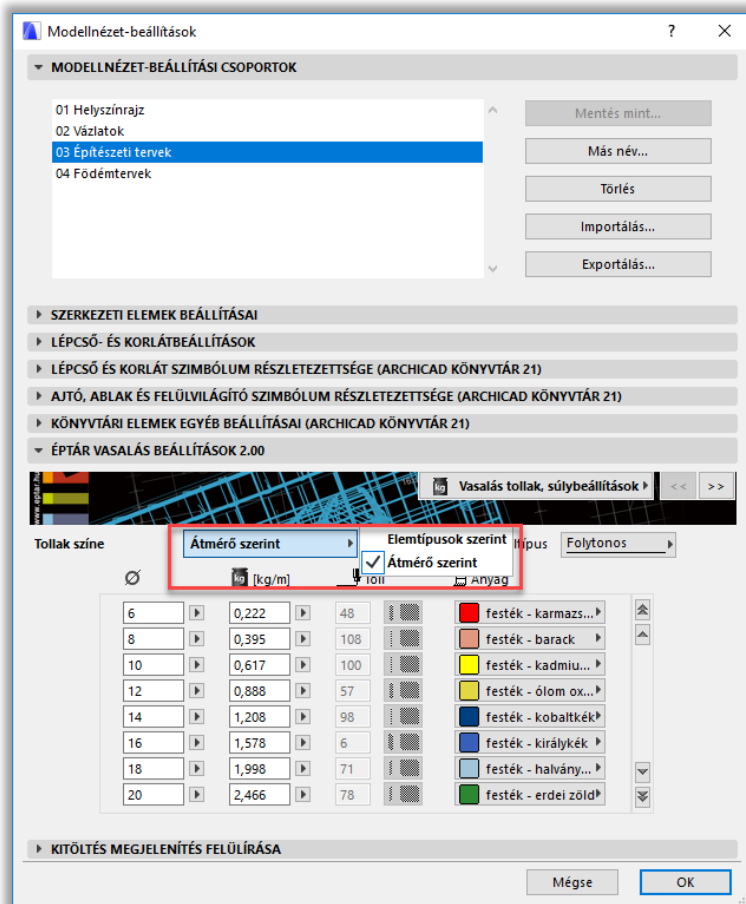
Modellnézet-beállítások ? ✕

MODELLNÉZET-BEÁLLÍTÁSI CSOPORTOK

01 Helyszínrajz
02 Vázlatok
03 Építészeti tervek
04 Födémtervek

Mentés mint...
Más név...
Törlés
Importálás...
Exportálás...

SZERKEZETI ELEMEK BEÁLLÍTÁSAI
LÉPCSŐ- ÉS KORLÁTBEÁLLÍTÁSOK
LÉPCSŐ ÉS KORLÁT SZIMBÓLUM RÉSZLETEZETTSÉGE (ARCHICAD KÖNYVTÁR 21)
AJTÓ, ABLAK ÉS FELÜLVILÁGÍTÓ SZIMBÓLUM RÉSZLETEZETTSÉGE (ARCHICAD KÖNYVTÁR 21)
KÖNYVTÁRI ELEMEK EGYÉB BEÁLLÍTÁSAI (ARCHICAD KÖNYVTÁR 21)
ÉPTÁR VASALÁS BEÁLLÍTÁSOK 2.00

www.eptar.hu

kg Vasalás tollak, súlybeállítások << >>

Tollak színe Átmérő szerint Elemtípusok szerint ✓ Átmérő szerint típus Folytonos

Ø kg [kg/m] Toll Anyag

| | | | | |
|---|---|---|---|---|
| 6 | 0,222 | 48 | | festék - karmazs... |
| 8 | 0,395 | 108 | | festék - barack |
| 10 | 0,617 | 100 | | festék - kadmiu... |
| 12 | 0,888 | 57 | | festék - ólom ox... |
| 14 | 1,208 | 98 | | festék - kobaltkék |
| 16 | 1,578 | 6 | | festék - királykék |
| 18 | 1,998 | 71 | | festék - halvány... |
| 20 | 2,466 | 78 | | festék - erdei zöld |

KITÖLTÉS MEGJELENÍTÉS FELÜLÍRÁSA

Mégse OK